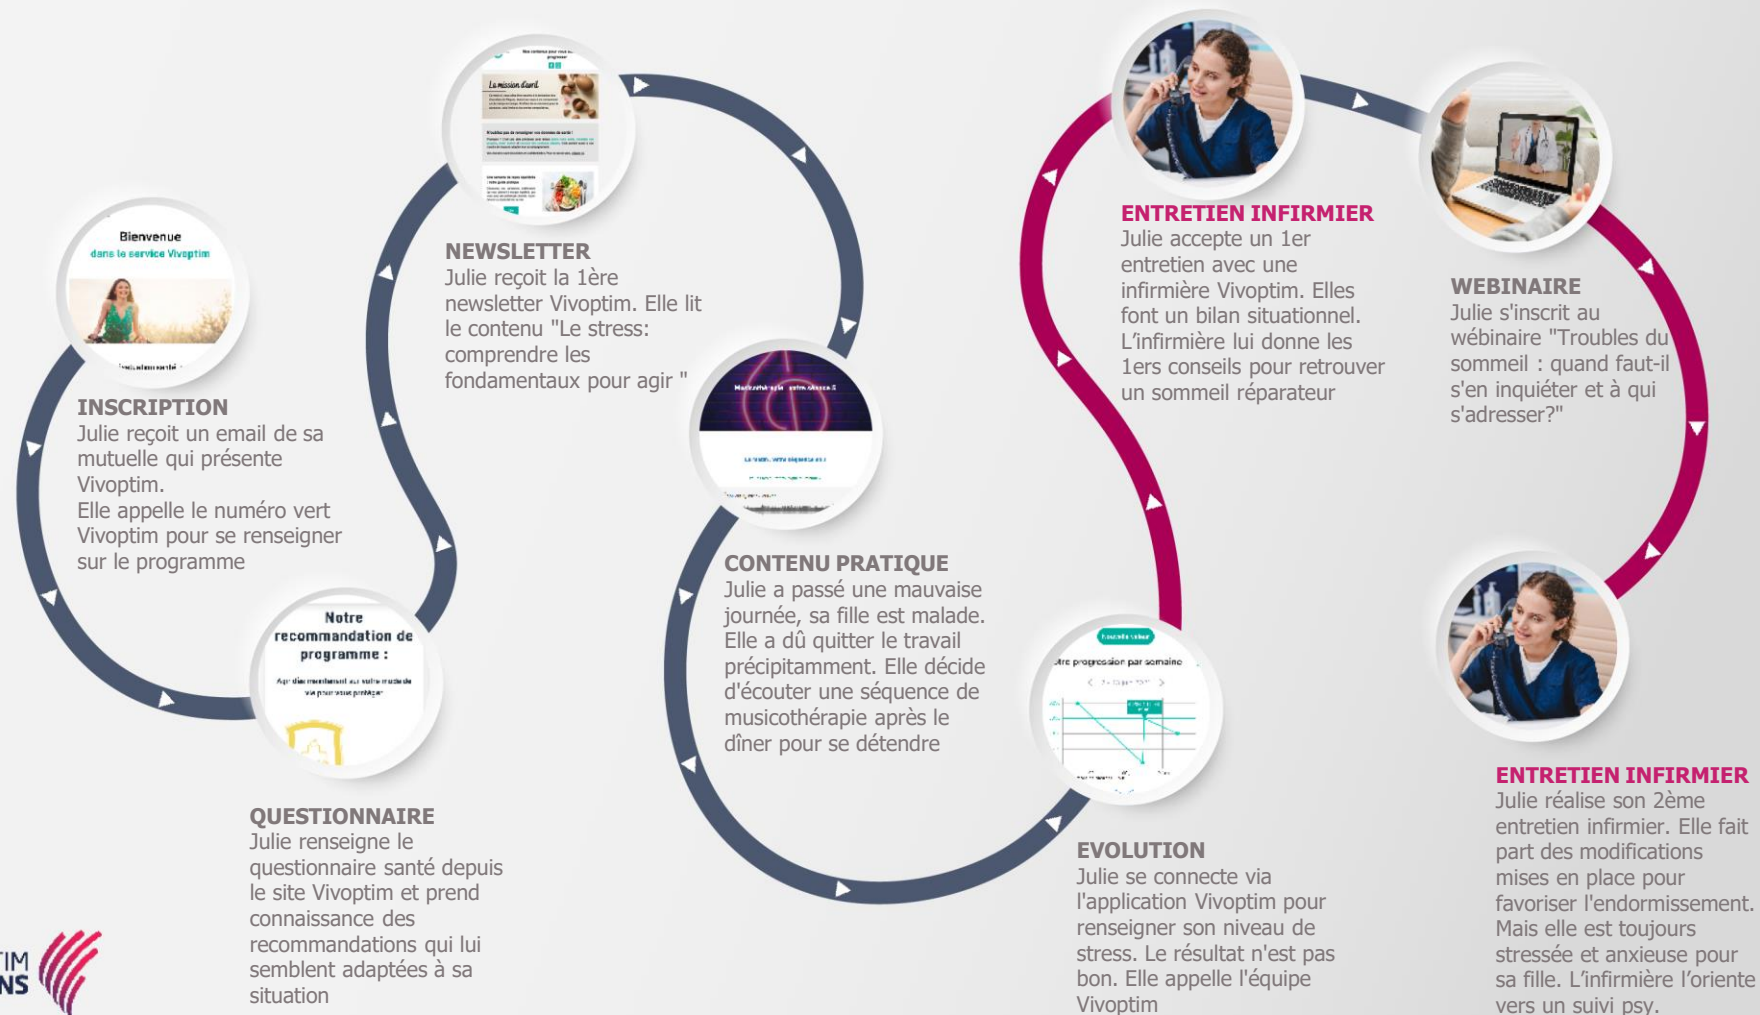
Bienvenue
dans le service Vivoptim

INSCRIPTION
Julie reçoit un email de sa mutuelle qui présente Vivoptim.
Elle appelle le numéro vert Vivoptim pour se renseigner sur le programme

Notre recommandation de programme :

QUESTIONNAIRE
Julie renseigne le questionnaire santé depuis le site Vivoptim et prend connaissance des recommandations qui lui semblent adaptées à sa situation

La mission d'avril

NEWSLETTER
Julie reçoit la 1ère newsletter Vivoptim. Elle lit le contenu "Le stress: comprendre les fondamentaux pour agir "

CONTENU PRATIQUE
Julie a passé une mauvaise journée, sa fille est malade. Elle a dû quitter le travail précipitamment. Elle décide d'écouter une séquence de musicothérapie après le dîner pour se détendre

ENTRETIEN INFIRMIER
Julie accepte un 1er entretien avec une infirmière Vivoptim. Elles font un bilan situationnel. L'infirmière lui donne les 1ers conseils pour retrouver un sommeil réparateur

Votre progression par semaine

EVOLUTION
Julie se connecte via l'application Vivoptim pour renseigner son niveau de stress. Le résultat n'est pas bon. Elle appelle l'équipe Vivoptim

WEBINAIRE
Julie s'inscrit au wébinaire "Troubles du sommeil : quand faut-il s'en inquiéter et à qui s'adresser?"

ENTRETIEN INFIRMIER
Julie réalise son 2ème entretien infirmier. Elle fait part des modifications mises en place pour favoriser l'endormissement. Mais elle est toujours stressée et anxieuse pour sa fille. L'infirmière l'oriente vers un suivi psy.

TIM
NS